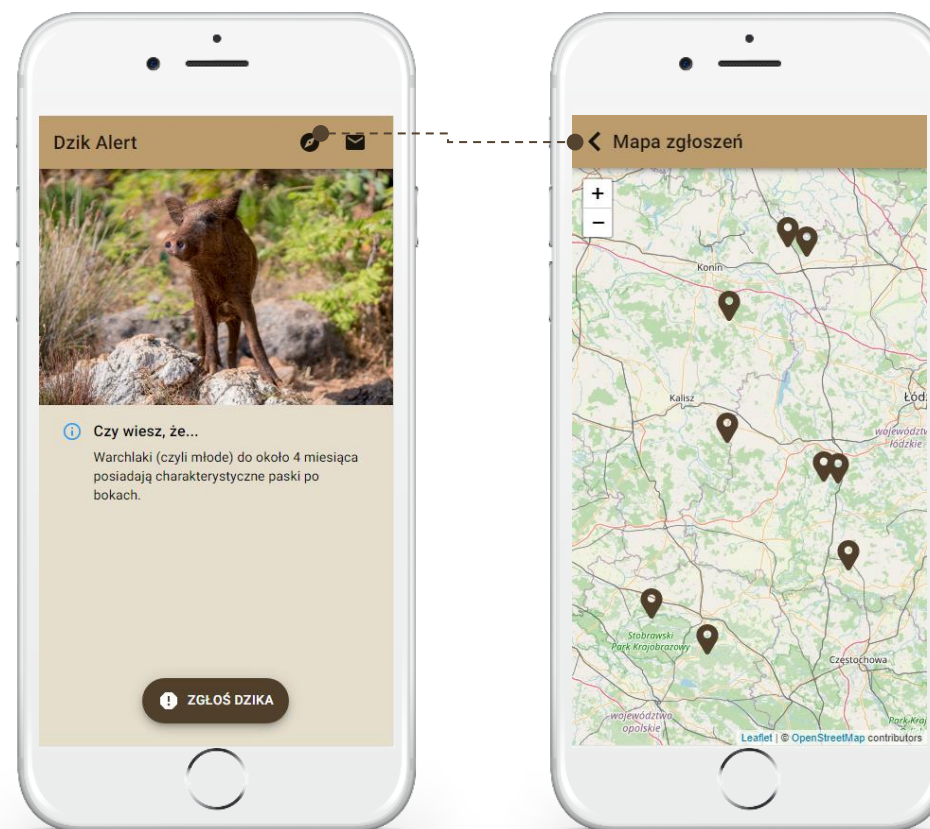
Dzik Alert

Czy wiesz, że...

Warchlaki (czyli młode) do około 4 miesiąca posiadają charakterystyczne paski po bokach.

ZGŁOŚ DZIKA

Mapa zgłoszeń

+

−

Konin

Kalisz

Łódź

województwo łódzkie

Stobrawski Park Krajobrazowy

Częstochowa

województwo opolskie

Park Kraj

Leaflet | © OpenStreetMap contributors